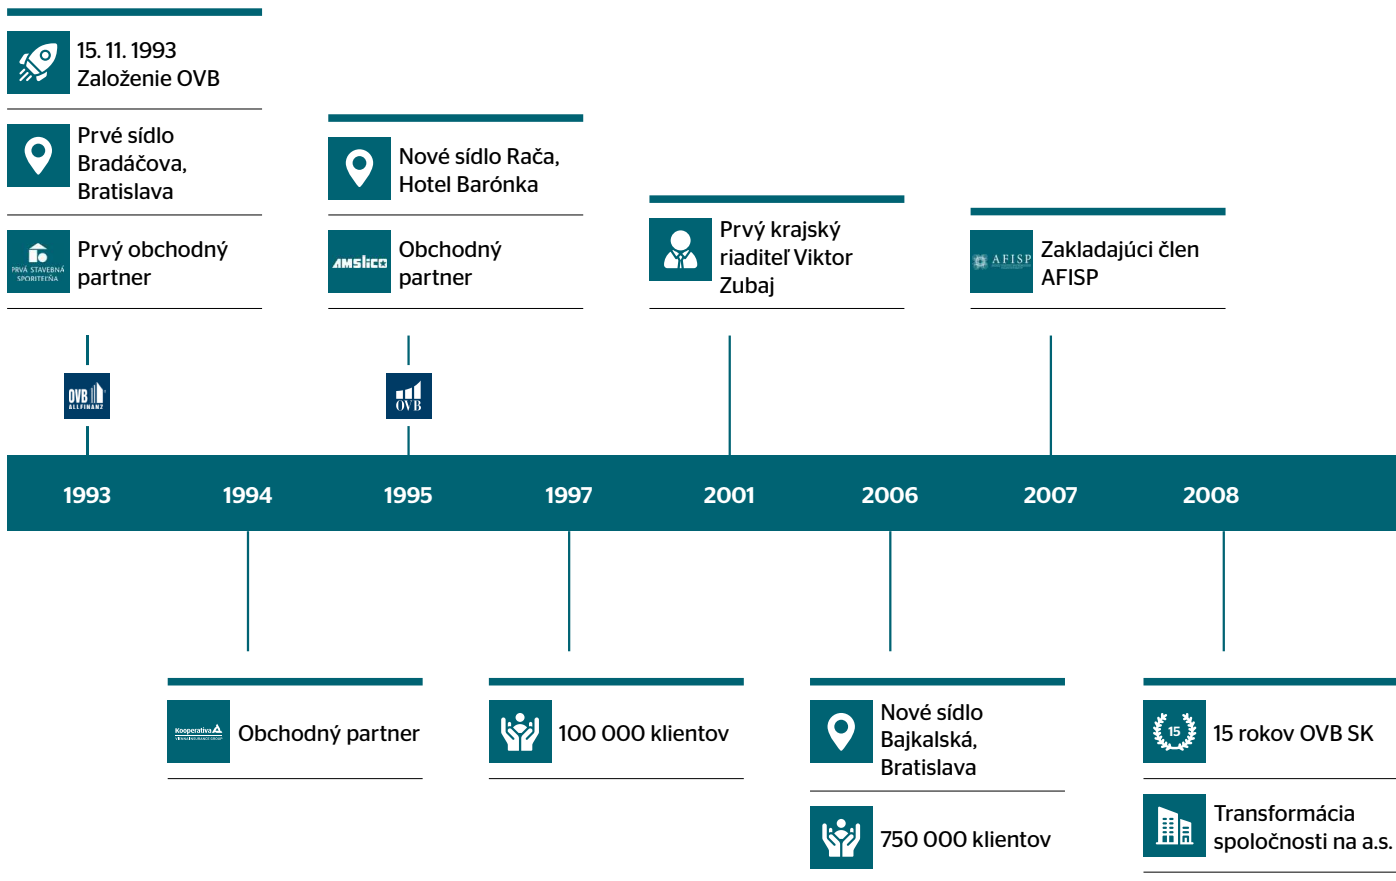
15. 11. 1993
Založenie OVB

Prvé sídlo Bradáčova, Bratislava

PRVÁ STAVEBNÁ SPORITEĽŇA
Prvý obchodný partner

Nové sídlo Rača, Hotel Barónka

AMSLICO
Obchodný partner

Prvý krajský riaditeľ Viktor Zubaj

AFISP
Zakladajúci člen AFISP

OVB ALLFINANZ

OVB

1993
1994
1995
1997
2001
2006
2007
2008

Kooperativa
Obchodný partner

100 000 klientov

Nové sídlo Bajkalská, Bratislava

750 000 klientov

15
15 rokov OVB SK

Transformácia spoločnosti na a.s.